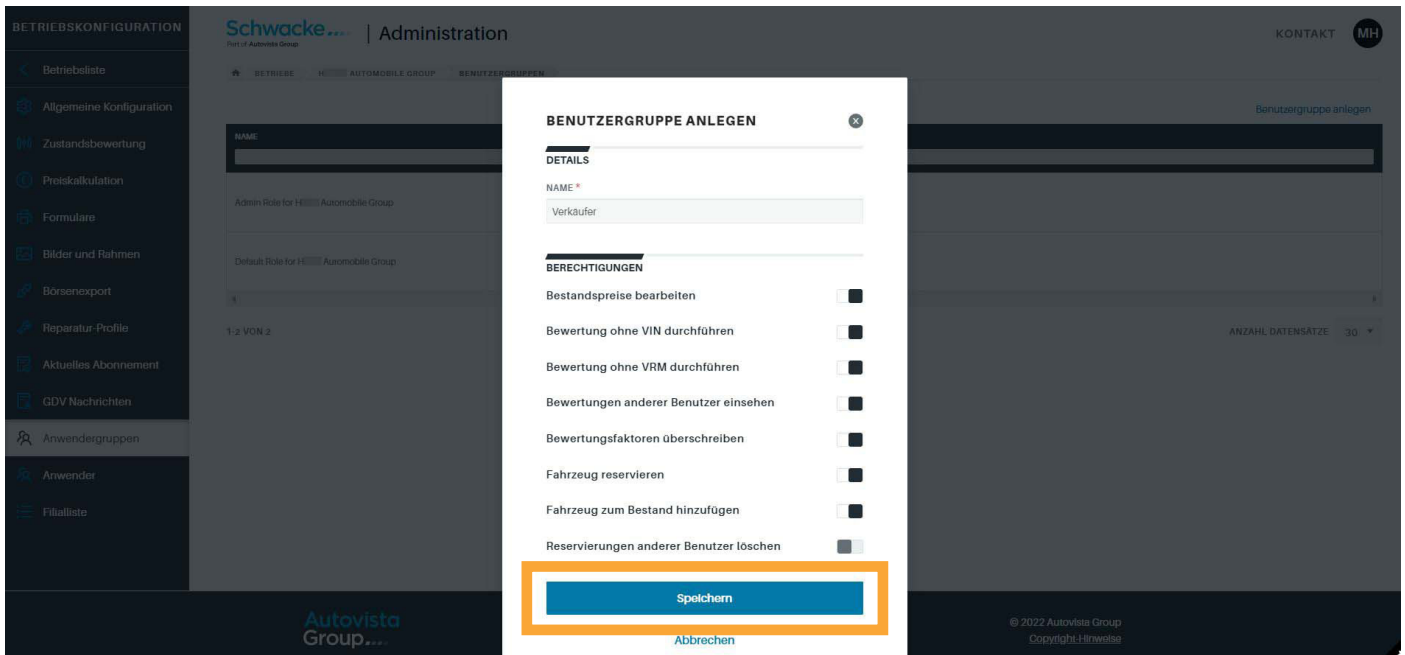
BETRIEBSKONFIGURATION

Betriebsliste
Allgemeine Konfiguration
Zustandsbewertung
Preiskalkulation
Formulare
Bilder und Rahmen
Börsenexport
Reparatur-Profile
Aktuelles Abonnement
GDV Nachrichten
Anwendergruppen
Anwender
Filialliste

Schwacke
Part of Autovista Group
| Administration

KONTAKT MH

BETRIEBE / H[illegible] AUTOMOBILE GROUP / BENUTZERGRUPPEN

Benutzergruppe anlegen

NAME

Admin Role for H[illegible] Automobile Group

Default Role for H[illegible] Automobile Group

1-2 VON 2

ANZAHL DATENSÄTZE 30

BENUTZERGRUPPE ANLEGEN

DETAILS

NAME *

Verkäufer

BERECHTIGUNGEN

Bestandspreise bearbeiten

Bewertung ohne VIN durchführen

Bewertung ohne VRM durchführen

Bewertungen anderer Benutzer einsehen

Bewertungsfaktoren überschreiben

Fahrzeug reservieren

Fahrzeug zum Bestand hinzufügen

Reservierungen anderer Benutzer löschen

Speichern

Abbrechen

Autovista Group

© 2022 Autovista Group
Copyright-Hinweise